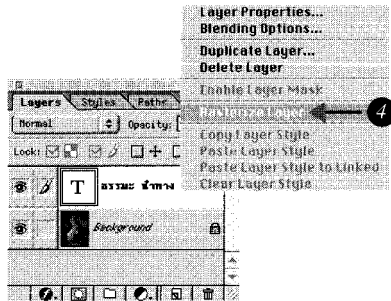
Layer Properties...
Blending Options...
Duplicate Layer...
Delete Layer
Enable Layer Mask
Rasterize Layer
Copy Layer Style
Paste Layer Style
Paste Layer Style to Linked
Clear Layer Style

4

Layers Styles Paths
Normal Opacity:
Lock:
T อรรมะ นำทาง
Background